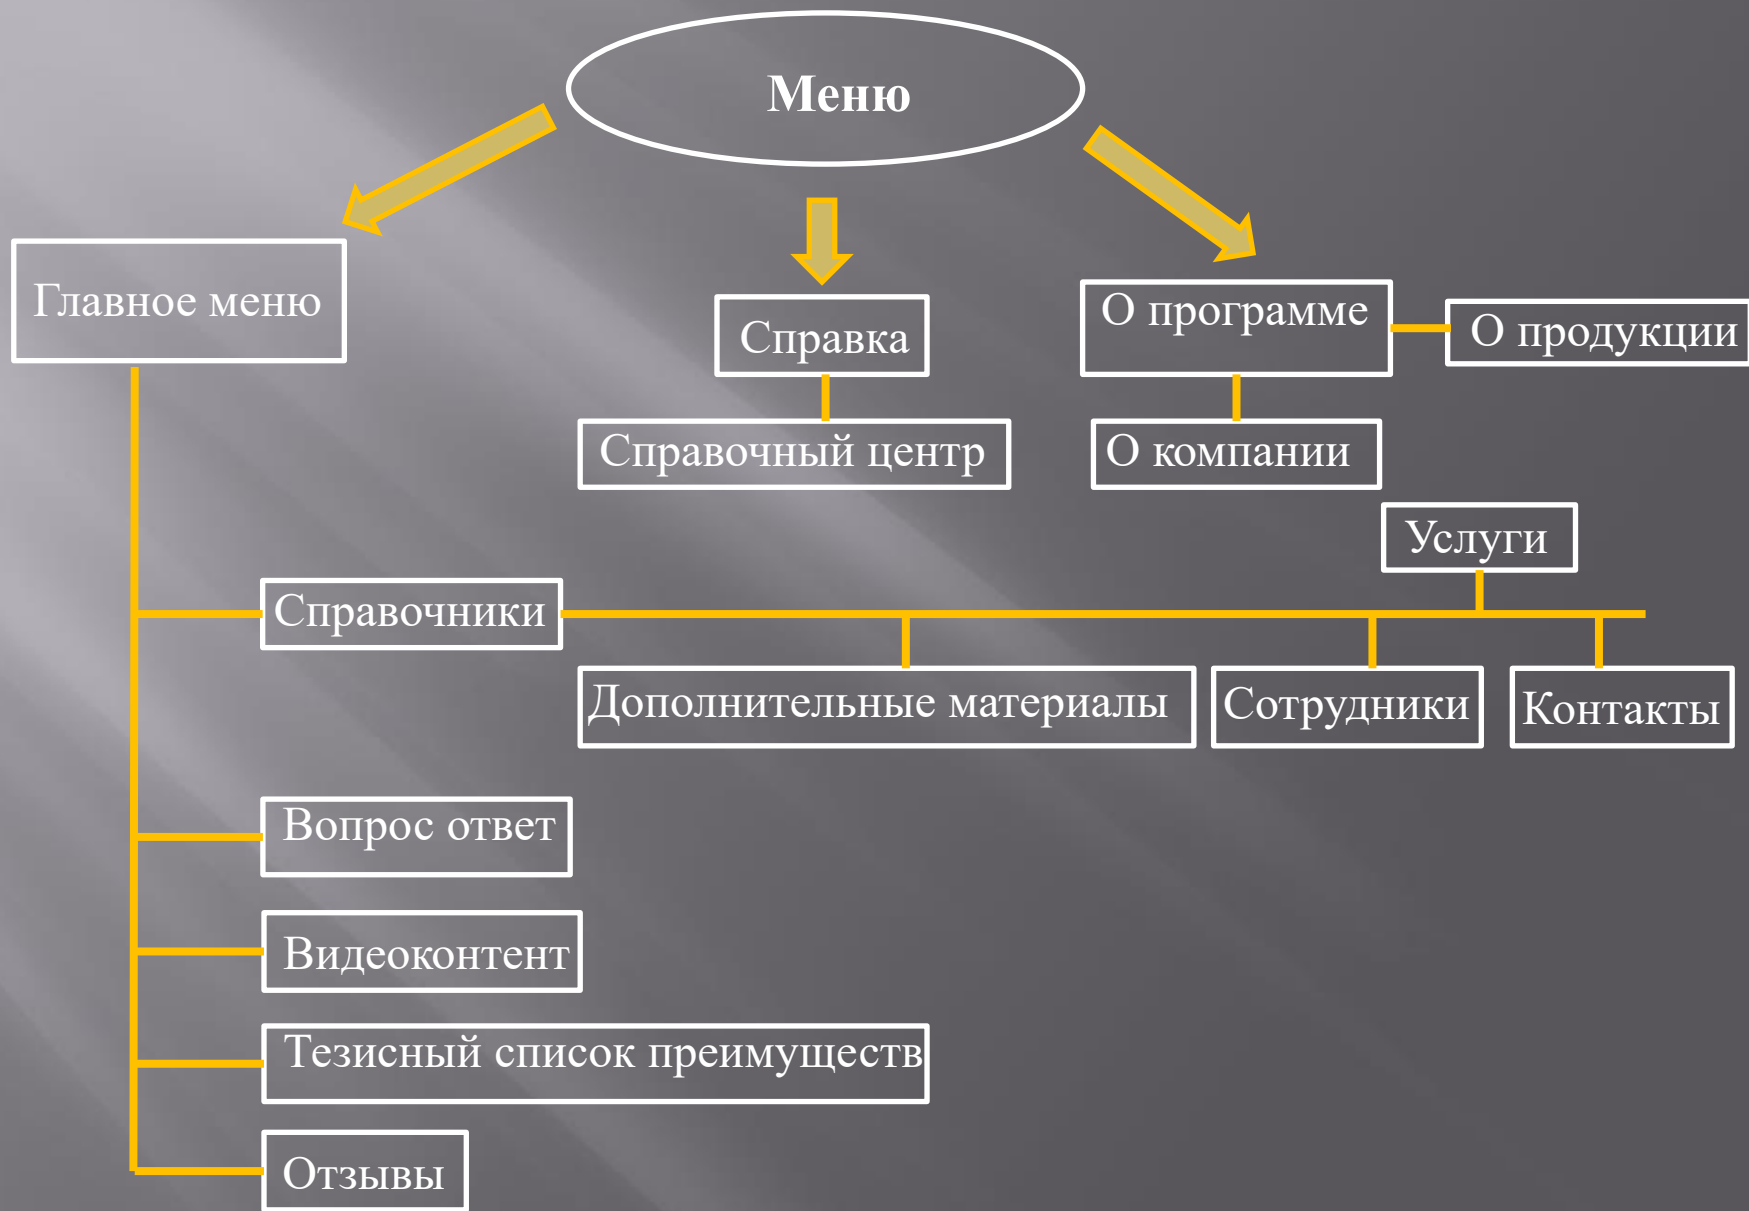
Меню

Главное меню

Справка

Справочный центр

О программе

О продукции

О компании

Услуги

Справочники

Дополнительные материалы

Сотрудники

Контакты

Вопрос ответ

Видеоконтент

Тезисный список преимуществ

Отзывы